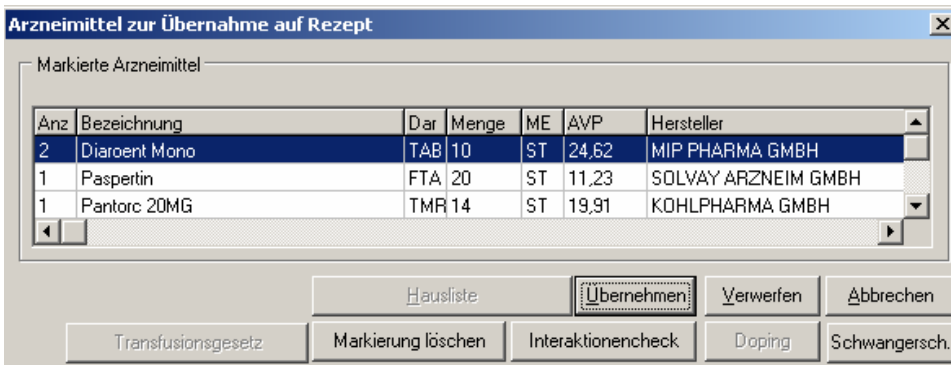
Arzneimittel zur Übernahme auf Rezept

Markierte Arzneimittel

| Anz | Bezeichnung | Dar | Menge | ME | AVP | Hersteller |
|---|---|---|---|---|---|---|
| 2 | Diaroent Mono | TAB | 10 | ST | 24,62 | MIP PHARMA GMBH |
| 1 | Paspertin | FTA | 20 | ST | 11,23 | SOLVAY ARZNEIM GMBH |
| 1 | Pantorc 20MG | TMR | 14 | ST | 19,91 | KOHLPHARMA GMBH |

Hausliste
Übernehmen
Verwerfen
Abbrechen
Transfusionsgesetz
Markierung löschen
Interaktionencheck
Doping
Schwangersch.